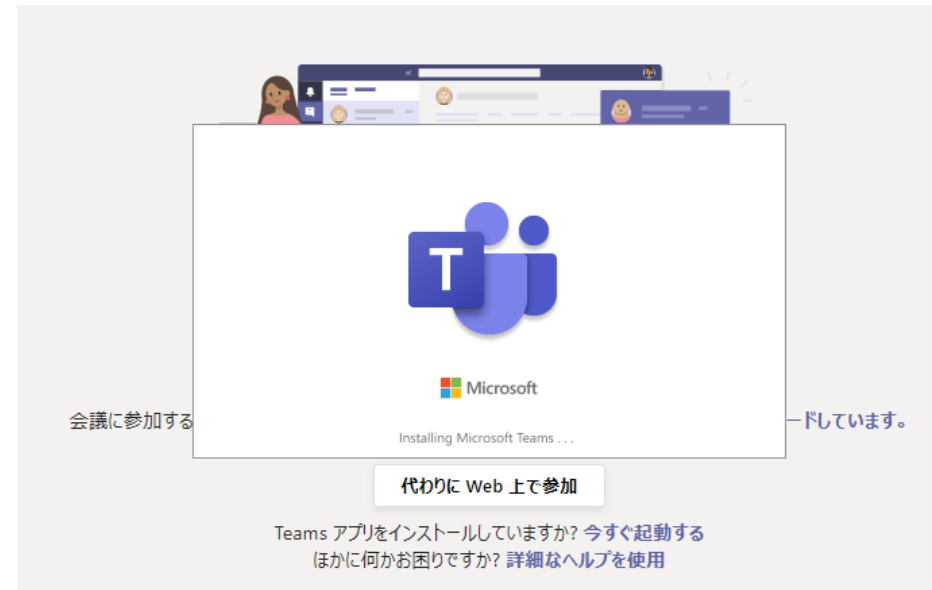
T

Microsoft

Installing Microsoft Teams . . .

会議に参加する

ードしています。

代わりに Web 上で参加

Teams アプリをインストールしていますか? 今すぐ起動する
ほかに何かお困りですか? 詳細なヘルプを使用